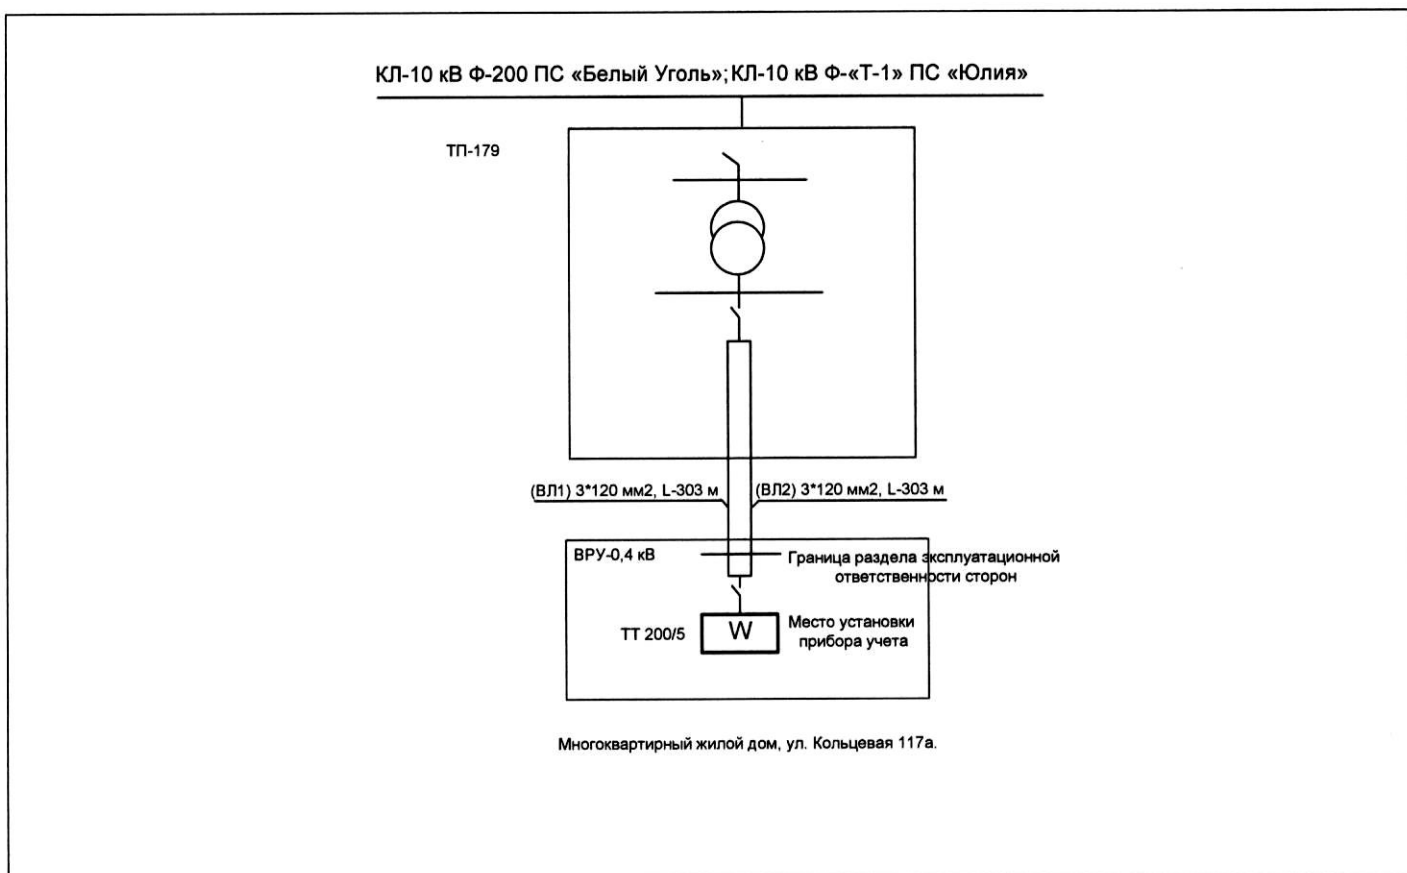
КЛ-10 кВ Ф-200 ПС «Белый Уголь»; КЛ-10 кВ Ф-«Т-1» ПС «Юлия»

ТП-179

(ВЛ1) 3*120 мм2, L-303 м

(ВЛ2) 3*120 мм2, L-303 м

ВРУ-0,4 кВ

Граница раздела эксплуатационной ответственности сторон

ТТ 200/5

W

Место установки прибора учета

Многоквартирный жилой дом, ул. Кольцевая 117а.